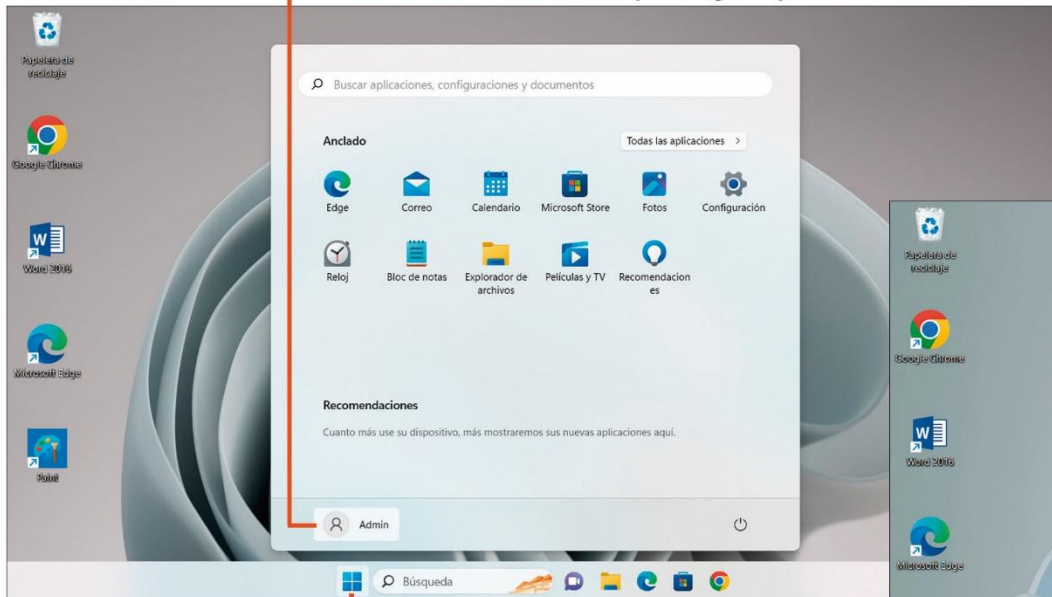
Papelera de reciclaje

Google Chrome

Word 2016

Microsoft Edge

Paint

Buscar aplicaciones, configuraciones y documentos

Anclado

Todas las aplicaciones >

Edge

Correo

Calendario

Microsoft Store

Fotos

Configuración

Reloj

Bloc de notas

Explorador de archivos

Películas y TV

Recomendaciones

Recomendaciones

Cuanto más use su dispositivo, más mostraremos sus nuevas aplicaciones aquí.

Admin

Búsqueda

Papelera de reciclaje

Google Chrome

Word 2016

Microsoft Edge